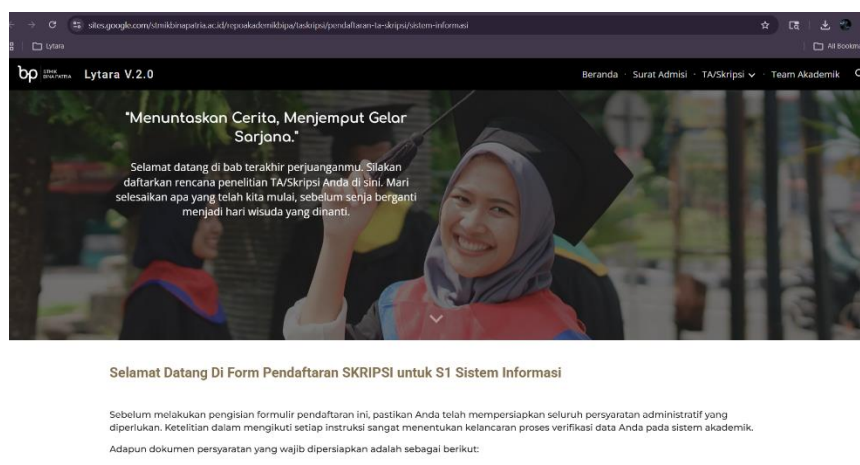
sites.google.com/stmikbinapatria.ac.id/repoakademikbpa/taskripsi/pendaftaran-ta-skripsi/sistem-informasi

Lytara

All Bookm

bp STMIK BINA PATRIA Lytara V.2.0

Beranda · Surat Admisi · TA/Skripsi · Team Akademik

"Menuntaskan Cerita, Menjemput Gelar Sarjana."

Selamat datang di bab terakhir perjuanganmu. Silakan daftarkan rencana penelitian TA/Skripsi Anda di sini. Mari selesaikan apa yang telah kita mulai, sebelum senja berganti menjadi hari wisuda yang dinanti.

Selamat Datang Di Form Pendaftaran SKRIPSI untuk S1 Sistem Informasi

Sebelum melakukan pengisian formulir pendaftaran ini, pastikan Anda telah mempersiapkan seluruh persyaratan administratif yang diperlukan. Ketelitian dalam mengikuti setiap instruksi sangat menentukan kelancaran proses verifikasi data Anda pada sistem akademik.

Adapun dokumen persyaratan yang wajib dipersiapkan adalah sebagai berikut: